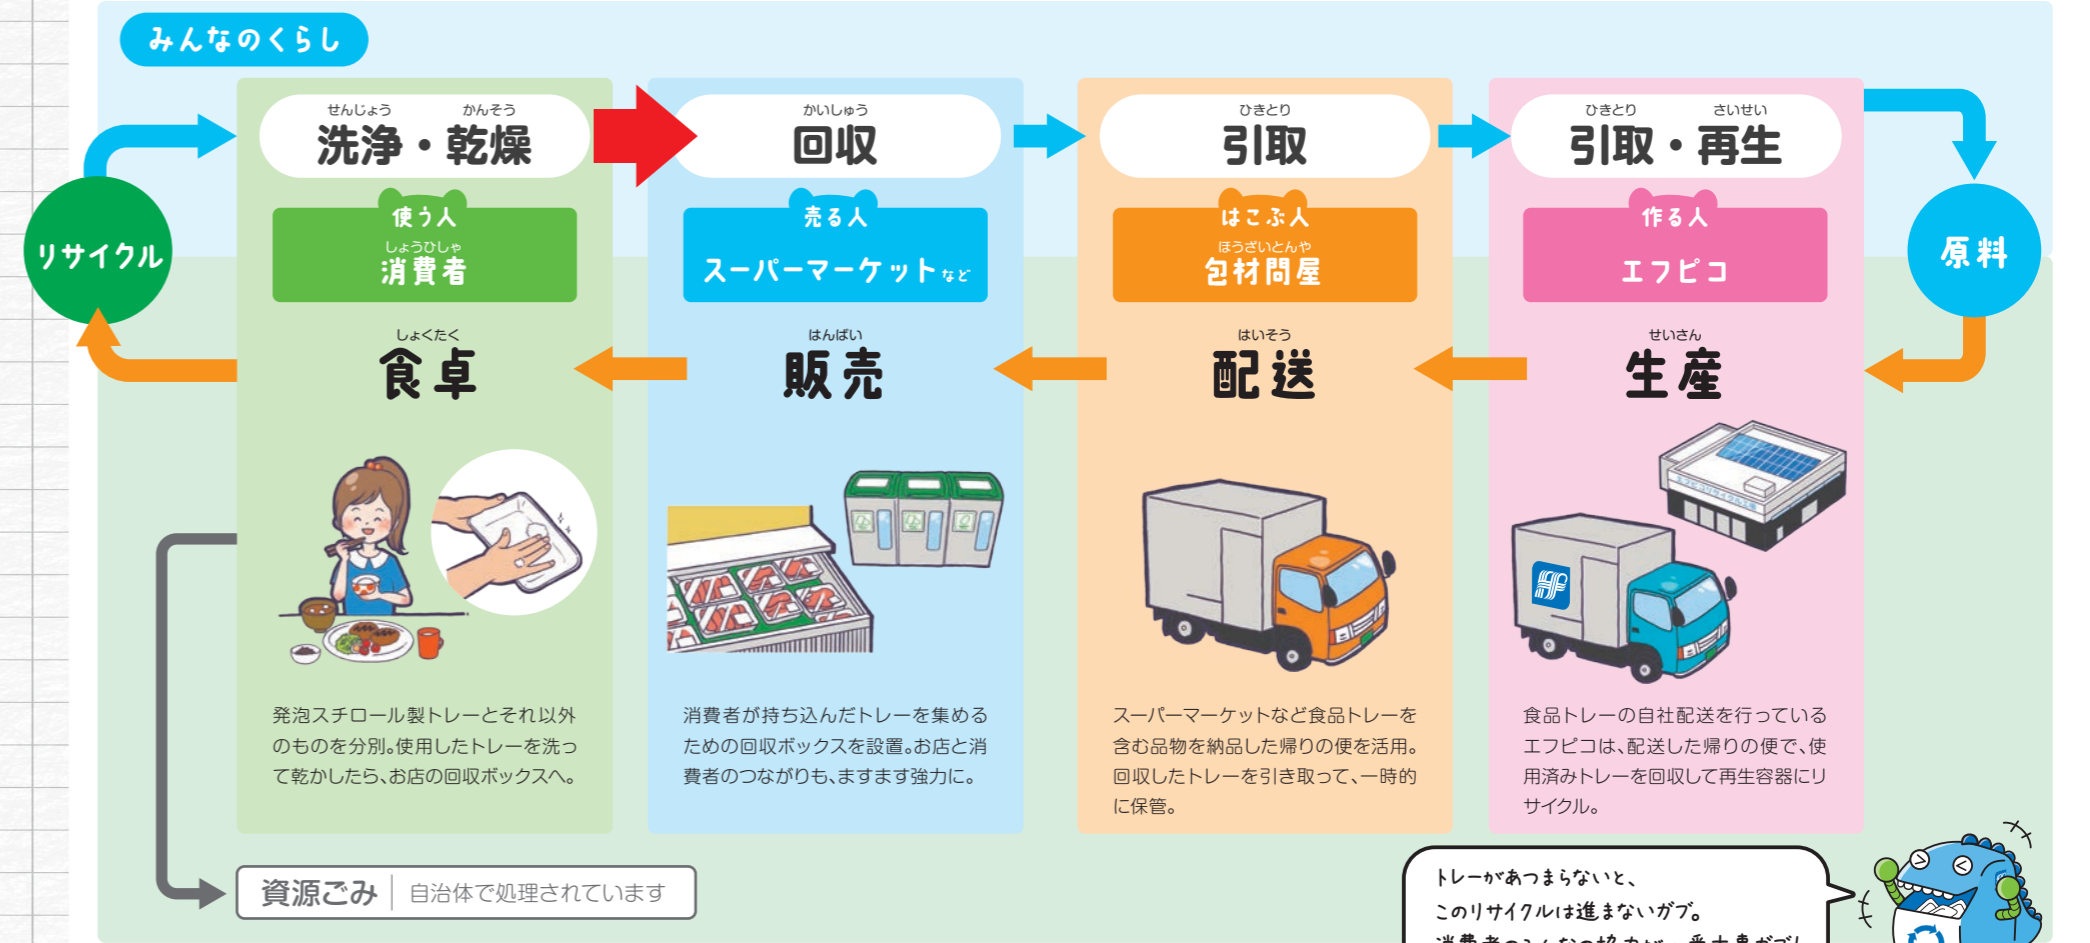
みんなのくらし

リサイクル

せんじょう かんそう
洗浄・乾燥

使う人
しょうひしゃ
消費者

しょくたく
食卓

発泡スチロール製トレーとそれ以外のものを分別。使用したトレーを洗って乾かしたら、お店の回収ボックスへ。

かいしゅう
回収

売る人
スーパーマーケットなど

はんばい
販売

消費者が持ち込んだトレーを集めるための回収ボックスを設置。お店と消費者のつながりも、ますます強力に。

ひきとり
引取

はこぶ人
ほうざいとんや
包材問屋

はいそう
配送

スーパーマーケットなど食品トレーを含む品物を納品した帰りの便を活用。回収したトレーを引き取って、一時的に保管。

ひきとり さいせい
引取・再生

作る人
エフピコ

せいさん
生産

食品トレーの自社配送を行っているエフピコは、配送した帰りの便で、使用済みトレーを回収して再生容器にリサイクル。

原料

資源ごみ　自治体で処理されています

トレーがあつまらないと、
このリサイクルは進まないガブ。
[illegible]